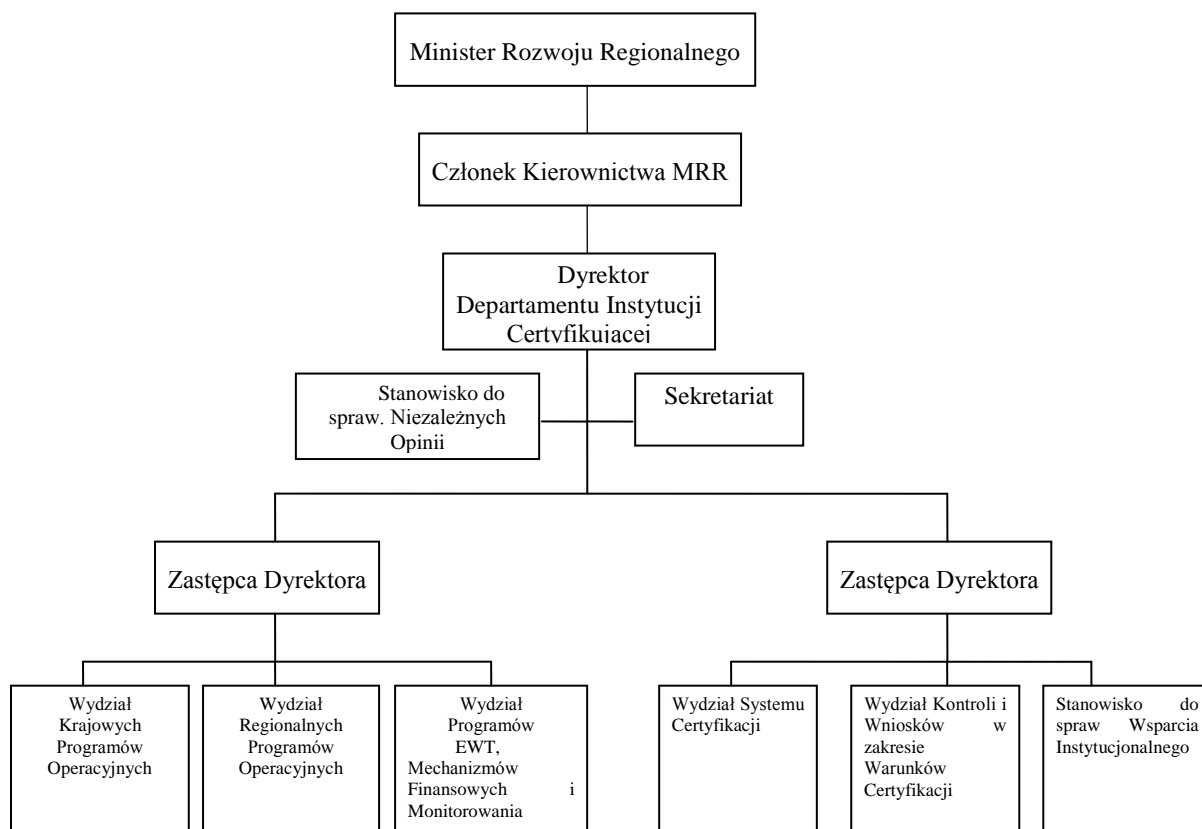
Minister Rozwoju Regionalnego

Członek Kierownictwa MRR

Dyrektor Departamentu Instytucji Certyfikujacej

Stanowisko do spraw. Niezależnych Opinii

Sekretariat

Zastępca Dyrektora

Zastępca Dyrektora

Wydział Krajowych Programów Operacyjnych

Wydział Regionalnych Programów Operacyjnych

Wydział Programów EWT, Mechanizmów Finansowych i Monitorowania

Wydział Systemu Certyfikacji

Wydział Kontroli i Wniosków w zakresie Warunków Certyfikacji

Stanowisko do spraw Wsparcia Instytucjonalnego